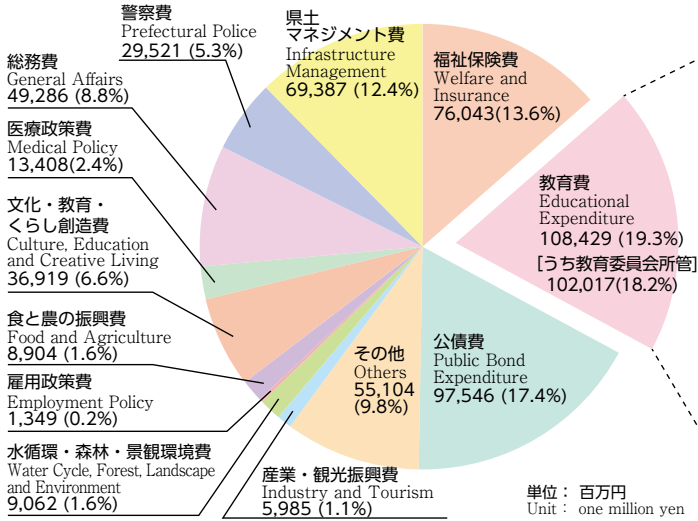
警察費
Prefectural Police
29,521 (5.3%)

県土
マネジメント費
Infrastructure
Management
69,387 (12.4%)

福祉保険費
Welfare and
Insurance
76,043(13.6%)

総務費
General Affairs
49,286 (8.8%)

医療政策費
Medical Policy
13,408(2.4%)

文化・教育・
くらし創造費
Culture, Education
and Creative Living
36,919 (6.6%)

食と農の振興費
Food and Agriculture
8,904 (1.6%)

雇用政策費
Employment Policy
1,349 (0.2%)

水循環・森林・景観環境費
Water Cycle, Forest, Landscape
and Environment
9,062 (1.6%)

教育費
Educational
Expenditure
108,429 (19.3%)
[うち教育委員会所管]
102,017(18.2%)

その他
Others
55,104
(9.8%)

公債費
Public Bond
Expenditure
97,546 (17.4%)

産業・観光振興費
Industry and Tourism
5,985 (1.1%)

単位： 百万円
Unit： one million yen